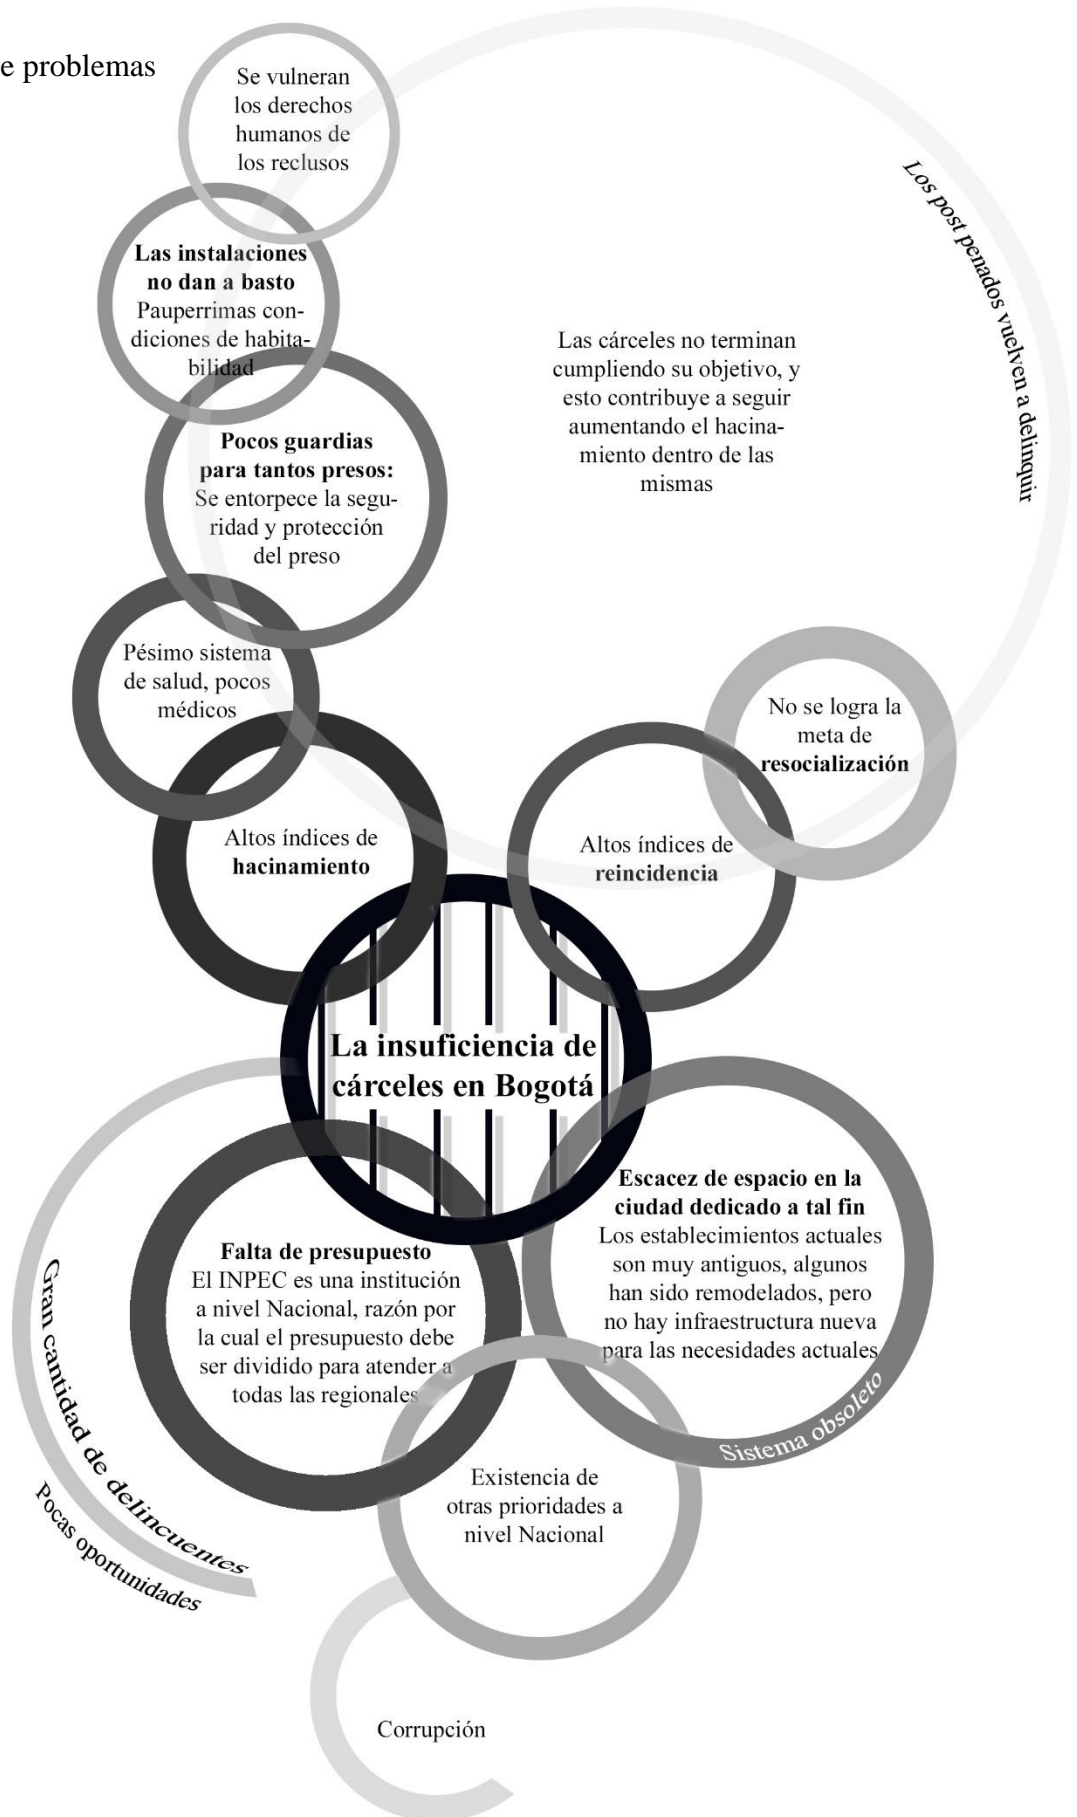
e problemas

Se vulneran los derechos humanos de los reclusos

Los post penados vuelven a delinquir

Las instalaciones no dan a basto
Pauperrimas condiciones de habitabilidad

Las cárceles no terminan cumpliendo su objetivo, y esto contribuye a seguir aumentando el hacinamiento dentro de las mismas

Pocos guardias para tantos presos:
Se entorpece la seguridad y protección del preso

Pésimo sistema de salud, pocos médicos

No se logra la meta de resocialización

Altos índices de hacinamiento

Altos índices de reincidencia

La insuficiencia de cárceles en Bogotá

Escacez de espacio en la ciudad dedicado a tal fin
Los establecimientos actuales son muy antiguos, algunos han sido remodelados, pero no hay infraestructura nueva para las necesidades actuales

Falta de presupuesto
El INPEC es una institución a nivel Nacional, razón por la cual el presupuesto debe ser dividido para atender a todas las regionales

Gran cantidad de delincuentes

Pocas oportunidades

Sistema obsoleto

Existencia de otras prioridades a nivel Nacional

Corrupción